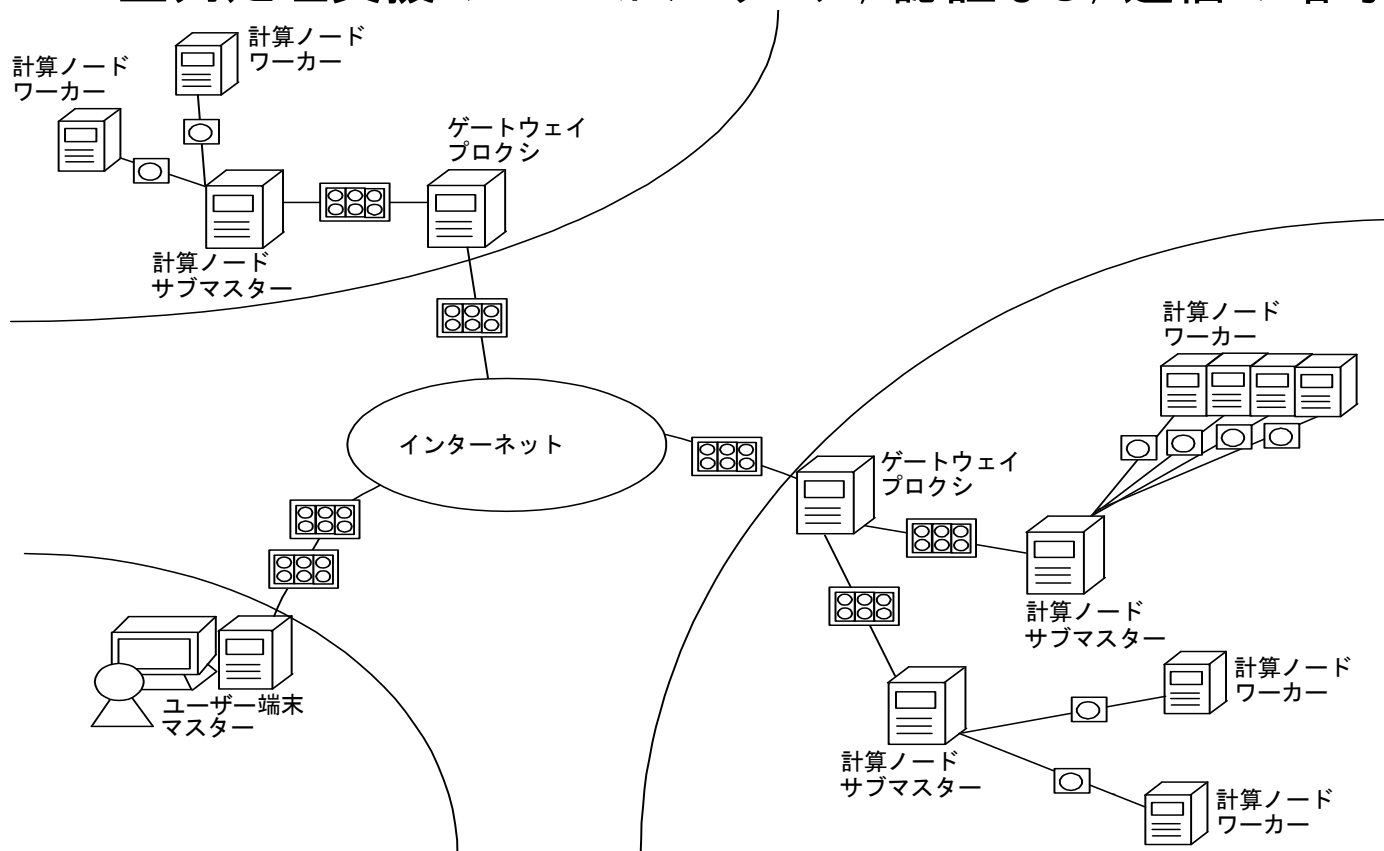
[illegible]

計算ノード
ワーカー

計算ノード
ワーカー

ゲートウェイ
プロクシ

計算ノード
サブマスター

計算ノード
ワーカー

インターネット

ゲートウェイ
プロクシ

計算ノード
サブマスター

ユーザー端末
マスター

計算ノード
ワーカー

計算ノード
サブマスター

計算ノード
ワーカー